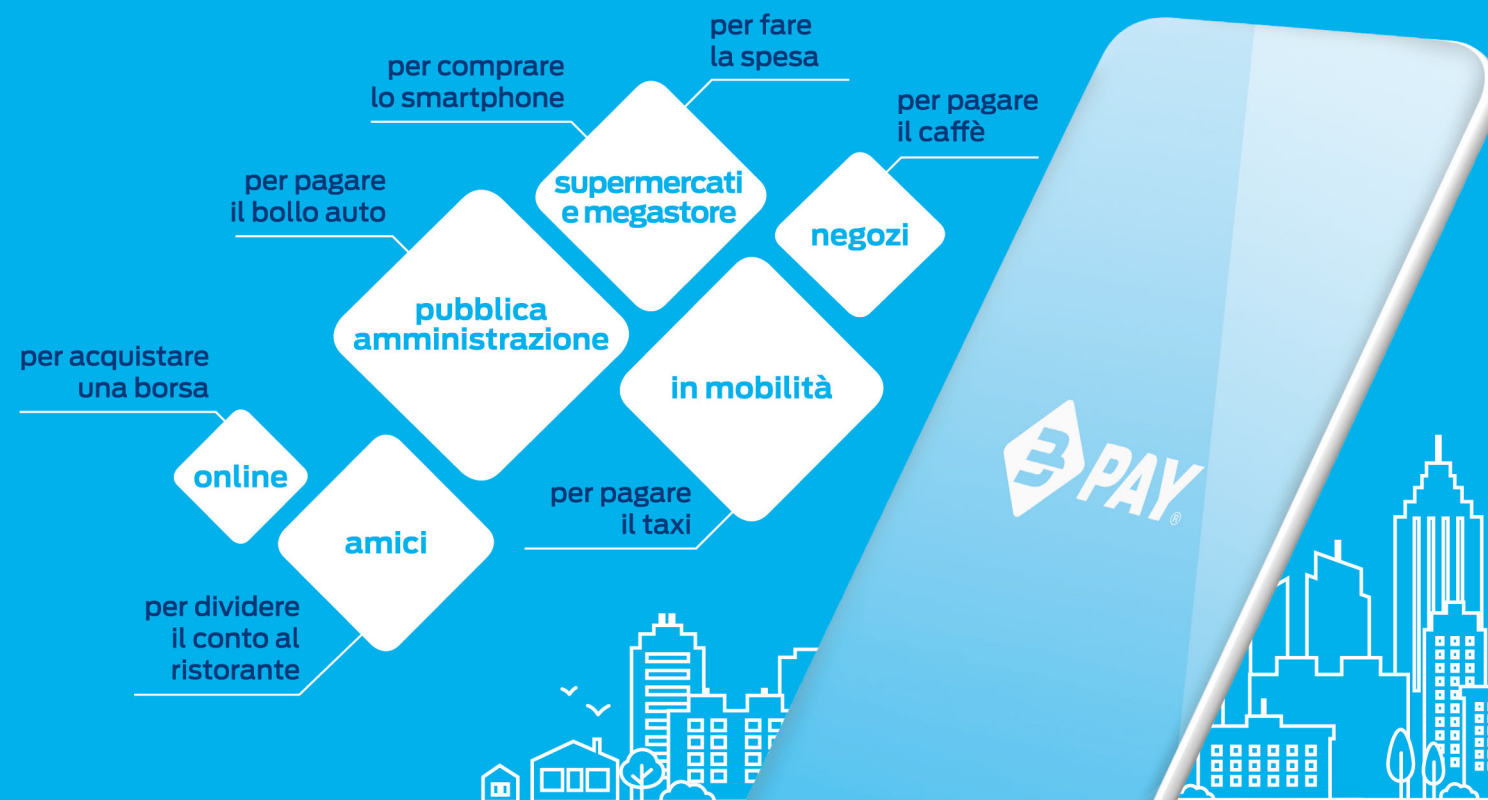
per fare
la spesa

per comprare
lo smartphone

per pagare
il caffè

supermercati
e megastore

negozi

per pagare
il bollo auto

pubblica
amministrazione

in mobilità

per acquistare
una borsa

online

amici

per pagare
il taxi

per dividere
il conto al
ristorante

PAY